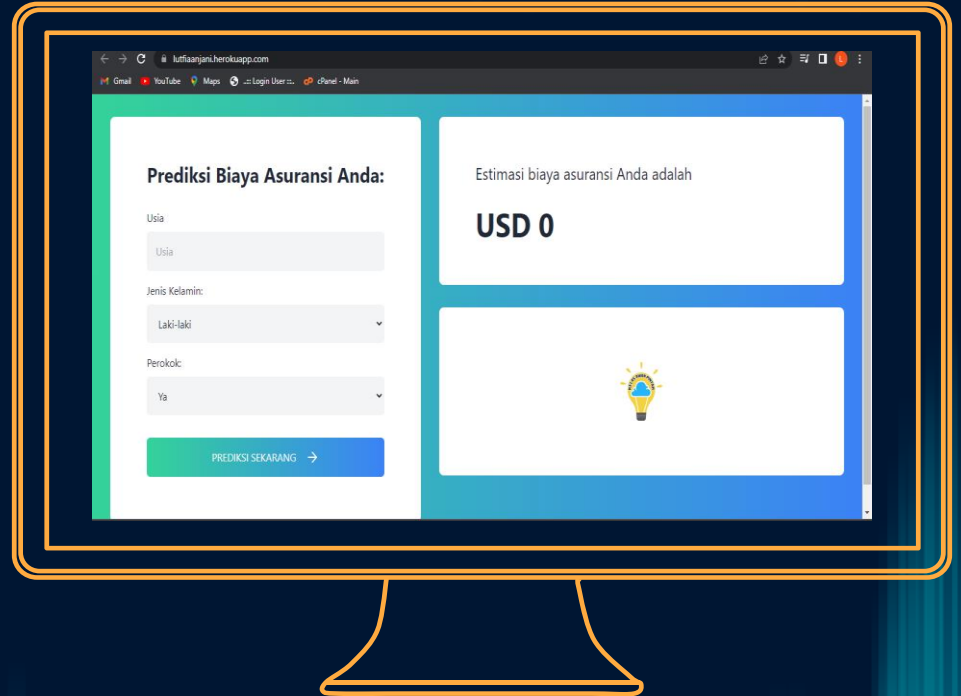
lutfiaanjani.herokuapp.com

Gmail YouTube Maps .:: Login User ::. cPanel - Main

Prediksi Biaya Asuransi Anda:

Usia

Usia

Jenis Kelamin:

Laki-laki

Perokok:

Ya

PREDIKSI SEKARANG →

Estimasi biaya asuransi Anda adalah

USD 0